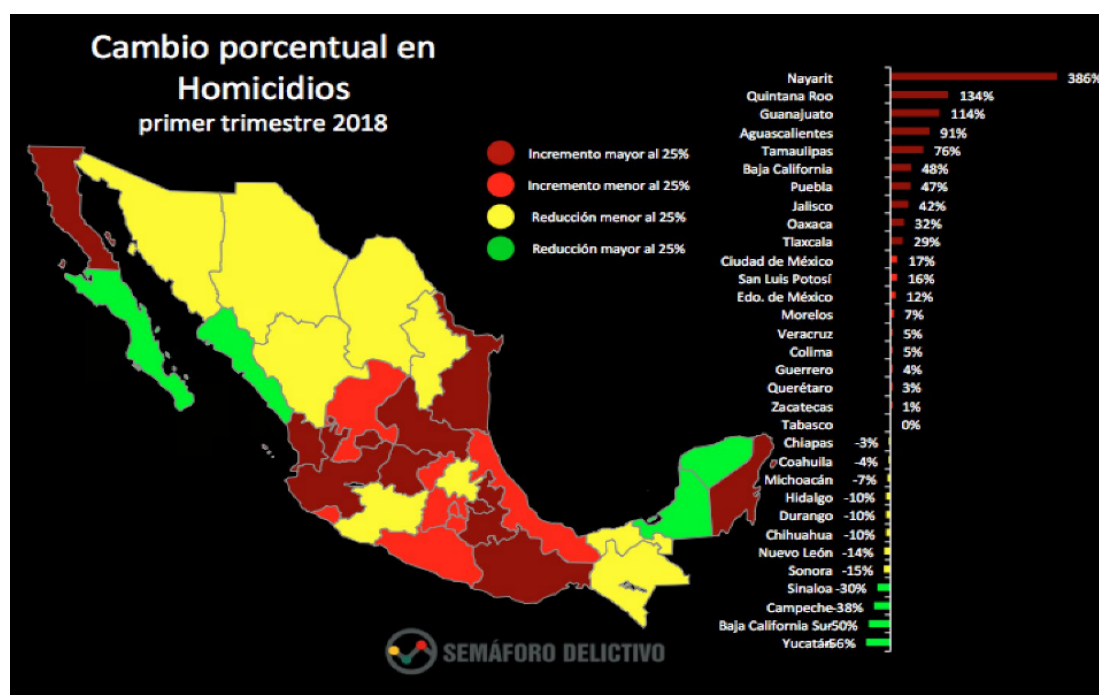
Cambio porcentual en Homicidios
primer trimestre 2018

Incremento mayor al 25%
Incremento menor al 25%
Reducción menor al 25%
Reducción mayor al 25%

| Estado | Cambio |
|---|---|
| Nayarit | 386% |
| Quintana Roo | 134% |
| Guanajuato | 114% |
| Aguascalientes | 91% |
| Tamaulipas | 76% |
| Baja California | 48% |
| Puebla | 47% |
| Jalisco | 42% |
| Oaxaca | 32% |
| Tlaxcala | 29% |
| Ciudad de México | 17% |
| San Luis Potosí | 16% |
| Edo. de México | 12% |
| Morelos | 7% |
| Veracruz | 5% |
| Colima | 5% |
| Guerrero | 4% |
| Querétaro | 3% |
| Zacatecas | 1% |
| Tabasco | 0% |
| Chiapas | -3% |
| Coahuila | -4% |
| Michoacán | -7% |
| Hidalgo | -10% |
| Durango | -10% |
| Chihuahua | -10% |
| Nuevo León | -14% |
| Sonora | -15% |
| Sinaloa | -30% |
| Campeche | -38% |
| Baja California Sur | -50% |
| Yucatán | -56% |

SEMÁFORO DELICTIVO